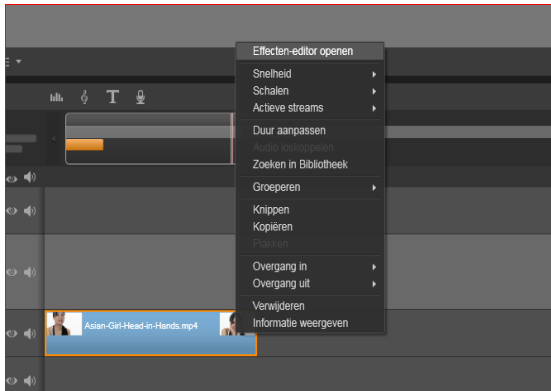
Effecten-editor openen
Snelheid
Schalen
Actieve streams
Duur aanpassen
Audio loskoppelen
Zoeken in Bibliotheek
Groeperen
Knippen
Kopiëren
Plakken
Overgang in
Overgang uit
Verwijderen
Informatie weergeven

T

Asian-Girl-Head-in-Hands.mp4